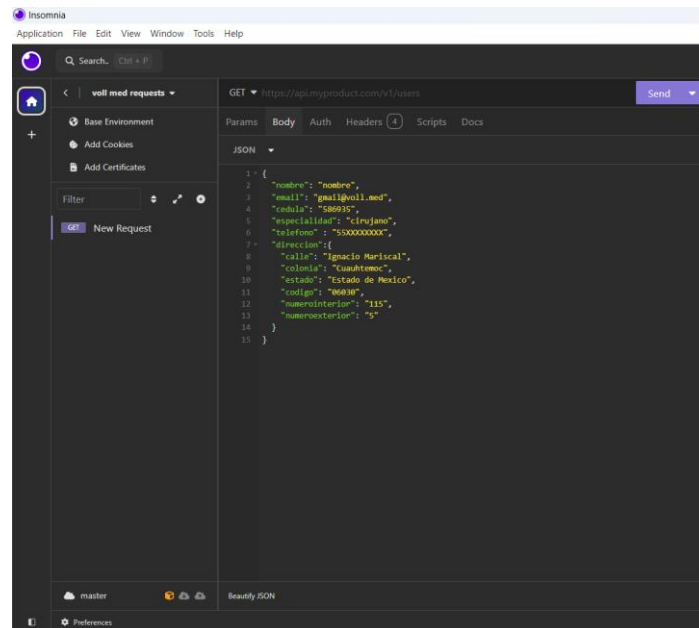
Insomnia
Application File Edit View Window Tools Help

Search.. Ctrl + P

voll med requests

Base Environment
Add Cookies
Add Certificates

Filter

GET New Request

GET https://api.myproduct.com/v1/users
Send

Params Body Auth Headers 4 Scripts Docs

JSON

1 {
2 "nombre": "nombre",
3 "email": "gmail@voll.med",
4 "cedula": "586935",
5 "especialidad": "cirujano",
6 "telefono" : "55XXXXXXXX",
7 "direccion":{
8 "calle": "Ignacio Mariscal",
9 "colonia": "Cuauhtemoc",
10 "estado": "Estado de Mexico",
11 "codigo": "06030",
12 "numerointerior": "115",
13 "numeroexterior": "5"
14 }
15 }

master

Beautify JSON

Preferences